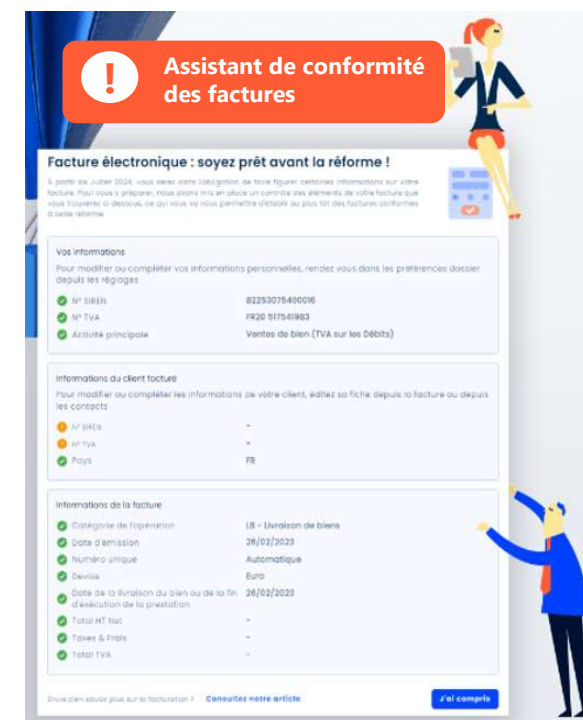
Assistant de conformité des factures

Facture électronique : soyez prêt avant la réforme !

À partir de Juillet 2024, vous serez dans l'obligation de faire figurer certaines informations sur votre facture. Pour vous y préparer, nous avons mis en place un contrôle des éléments de votre facture que vous trouverez ci-dessous, ce qui vous vous permettre d'établir au plus tôt des factures conformes à cette réforme.

Vos informations

Pour modifier ou compléter vos informations personnelles, rendez vous dans les préférences dossier depuis les réglages

| | |
|---|---|
| N° SIREN | 82253075400016 |
| N° TVA | FR20 517541983 |
| Activité principale | Ventes de bien (TVA sur les Débits) |

Informations du client facturé

Pour modifier ou compléter les informations de votre client, éditez sa fiche depuis la facture ou depuis les contacts

| | |
|---|---|
| N° SIREN | - |
| N° TVA | - |
| Pays | FR |

Informations de la facture

| | |
|---|---|
| Catégorie de l'opération | LB - Livraison de biens |
| Date d'émission | 26/02/2023 |
| Numéro unique | Automatique |
| Devise | Euro |
| Date de la livraison du bien ou de la fin d'exécution de la prestation | 26/02/2023 |
| Total HT Net | - |
| Taxes & Frais | - |
| Total TVA | - |

Envie d'en savoir plus sur la facturation ? Consultez notre article

J'ai compris